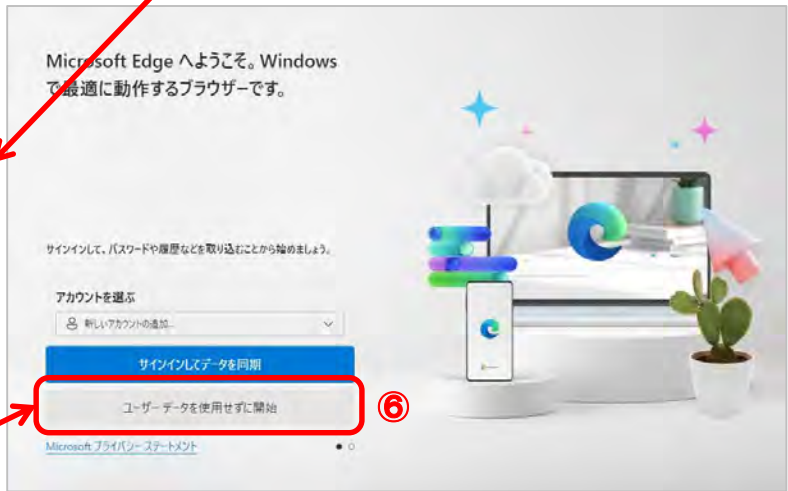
Microsoft Edge へようこそ。Windows で最適に動作するブラウザーです。

サインインして、パスワードや履歴などを取り込むことから始めましょう。

アカウントを選ぶ

新しいアカウントの追加...

サインインしてデータを同期

ユーザー データを使用せずに開始

⑥

Microsoft プライバシー ステートメント